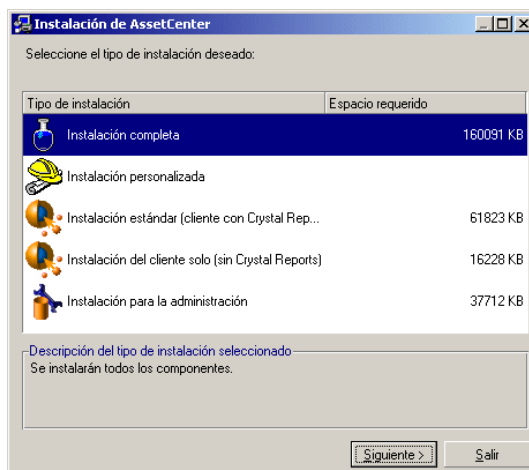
Instalación de AssetCenter

Seleccione el tipo de instalación deseado:

| Tipo de instalación | Espacio requerido |
|---|---|
| Instalación completa | 160091 KB |
| Instalación personalizada | |
| Instalación estándar (cliente con Crystal Rep... | 61823 KB |
| Instalación del cliente solo (sin Crystal Reports) | 16228 KB |
| Instalación para la administración | 37712 KB |

Descripción del tipo de instalación seleccionado
Se instalarán todos los componentes.

Siguiente >
Salir